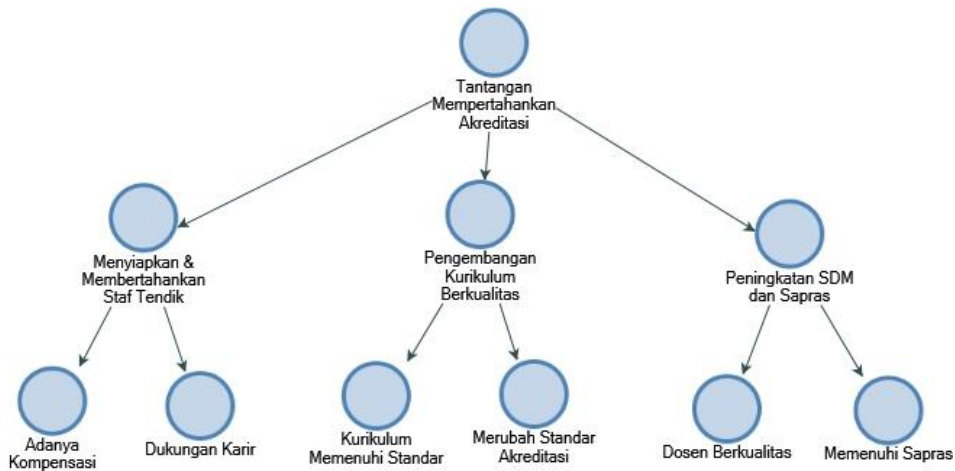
Tantangan Mempertahankan Akreditasi

Menyiapkan & Membertahankan Staf Tendik

Pengembangan Kurikulum Berkualitas

Peningkatan SDM dan Sapras

Adanya Kompensasi

Dukungan Karir

Kurikulum Memenuhi Standar

Merubah Standar Akreditasi

Dosen Berkualitas

Memenuhi Sapras